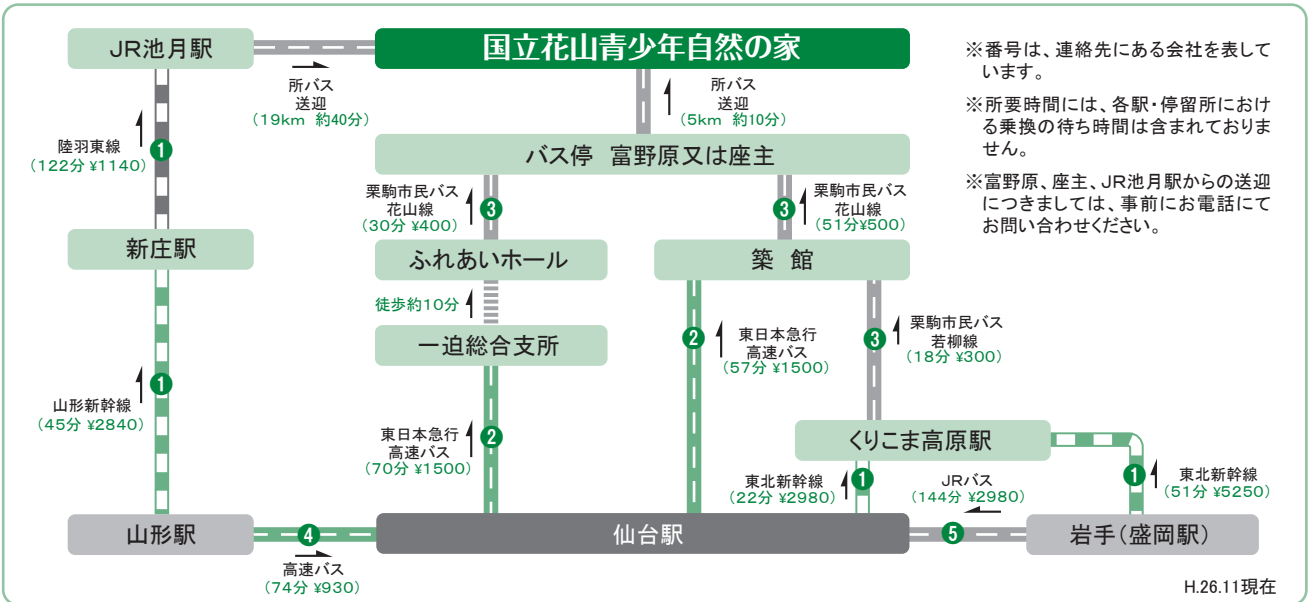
JR池月駅

国立花山青少年自然の家

所バス
送迎
（19km 約40分）

所バス
送迎
（5km 約10分）

※番号は、連絡先にある会社を表しています。

※所要時間には、各駅・停留所における乗換の待ち時間は含まれておりません。

※富野原、座主、JR池月駅からの送迎につきましては、事前にお電話にてお問い合わせください。

陸羽東線
（122分 ¥1140）
1

バス停 富野原又は座主

栗駒市民バス
花山線
（30分 ¥400）
3

3
栗駒市民バス
花山線
（51分¥500）

新庄駅

ふれあいホール

築 館

徒歩約10分

一迫総合支所

2
東日本急行
高速バス
（57分 ¥1500）

3
栗駒市民バス
若柳線
（18分 ¥300）

1
山形新幹線
（45分 ¥2840）

東日本急行
高速バス
（70分 ¥1500）
2

くりこま高原駅

東北新幹線
（22分 ¥2980）
1

JRバス
（144分 ¥2980）

1
東北新幹線
（51分 ¥5250）

山形駅

4
高速バス
（74分 ¥930）

仙台駅

5

岩手（盛岡駅）

H.26.11現在